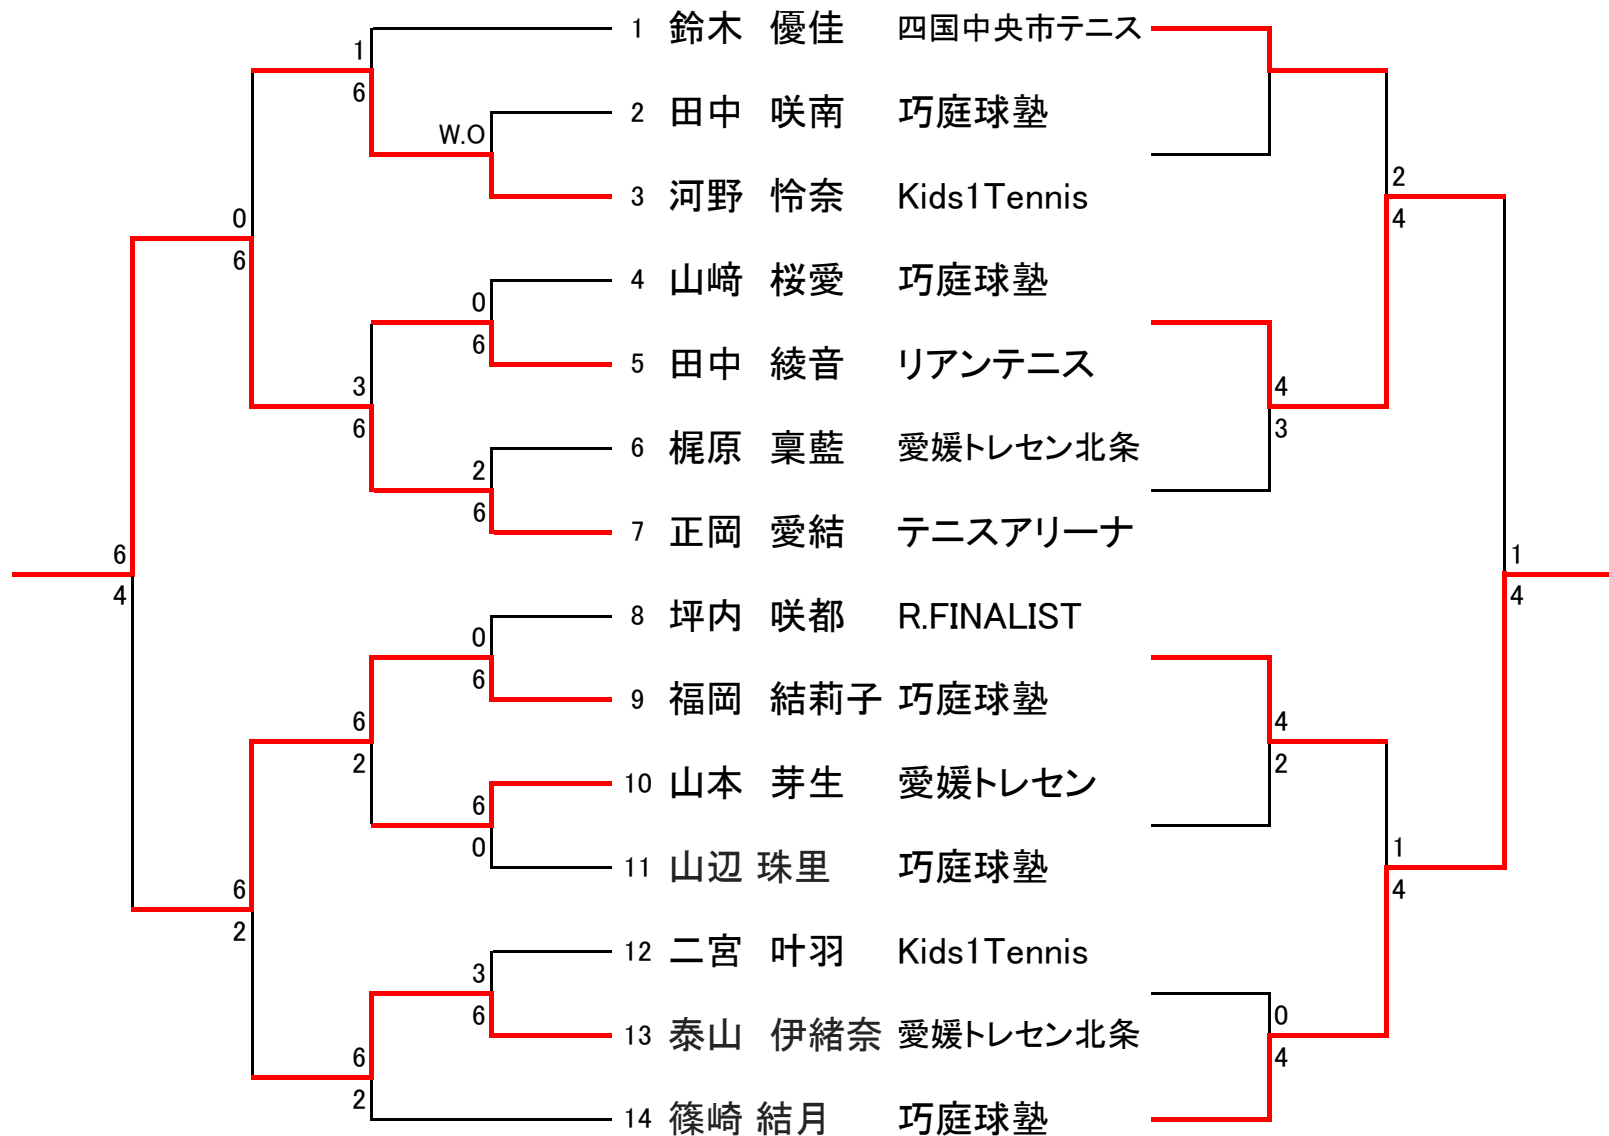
1 鈴木 優佳 四国中央市テニス
2 田中 咲南 巧庭球塾
3 河野 怜奈 Kids1Tennis
4 山﨑 桜愛 巧庭球塾
5 田中 綾音 リアンテニス
6 梶原 稟藍 愛媛トレセン北条
7 正岡 愛結 テニスアリーナ
8 坪内 咲都 R.FINALIST
9 福岡 結莉子 巧庭球塾
10 山本 芽生 愛媛トレセン
11 山辺 珠里 巧庭球塾
12 二宮 叶羽 Kids1Tennis
13 泰山 伊緒奈 愛媛トレセン北条
14 篠崎 結月 巧庭球塾

1
6
W.O
0
6
0
6
3
6
2
6
6
4
0
6
6
2
6
0
6
2
3
6
6
2

2
4
4
3
1
4
4
2
1
4
0
4